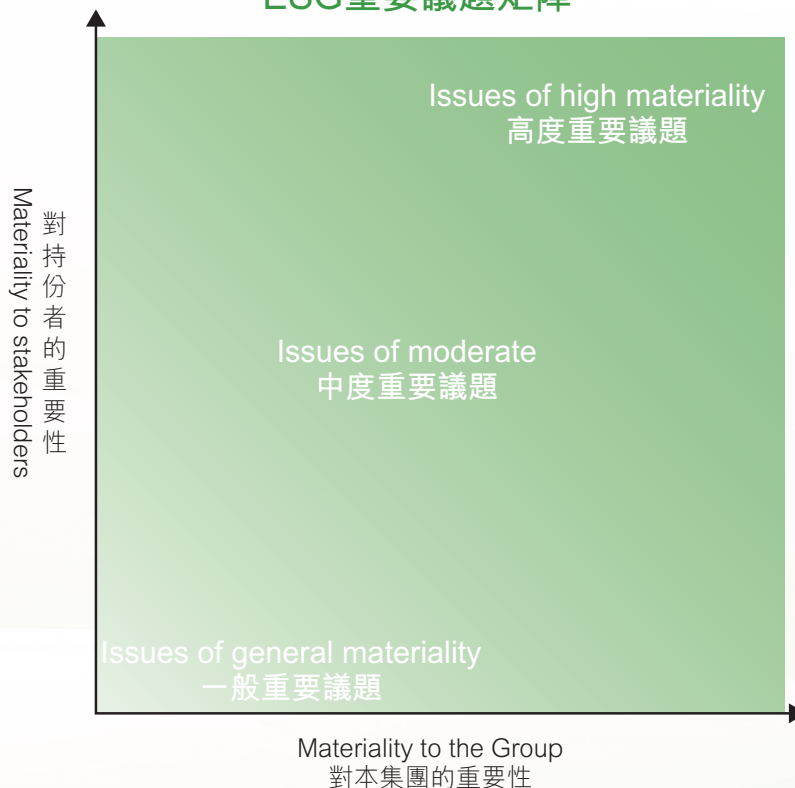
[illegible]

Issues of high materiality
高度重要議題

Materiality to stakeholders
對持份者的重要性

Issues of moderate
中度重要議題

Issues of general materiality
一般重要議題

Materiality to the Group
對本集團的重要性